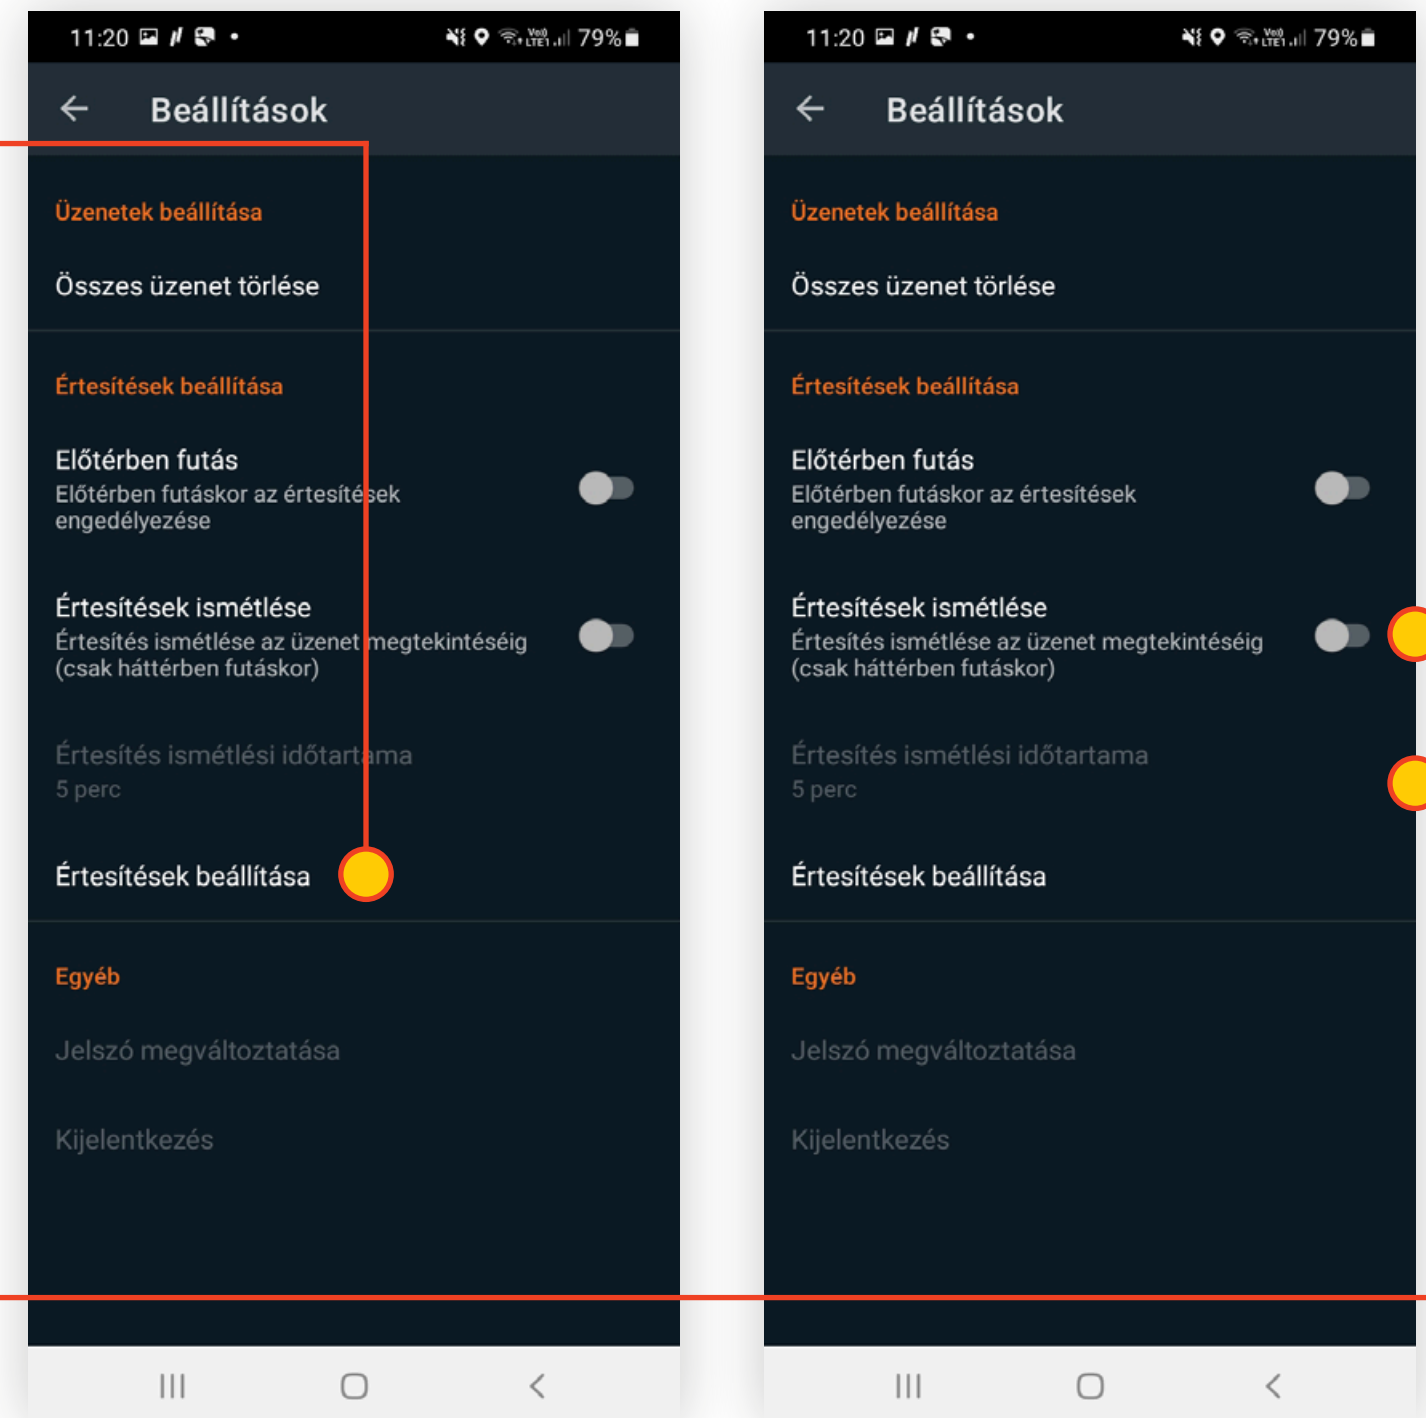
11:20 79%

Beállítások

Üzenetek beállítása

Összes üzenet törlése

Értesítések beállítása

Előtérben futás
Előtérben futáskor az értesítések engedélyezése

Értesítések ismétlése
Értesítés ismétlése az üzenet megtekintéséig (csak háttérben futáskor)

Értesítés ismétlési időtartama
5 perc

Értesítések beállítása

Egyéb

Jelszó megváltoztatása

Kijelentkezés

11:20 79%

Beállítások

Üzenetek beállítása

Összes üzenet törlése

Értesítések beállítása

Előtérben futás
Előtérben futáskor az értesítések engedélyezése

Értesítések ismétlése
Értesítés ismétlése az üzenet megtekintéséig (csak háttérben futáskor)

Értesítés ismétlési időtartama
5 perc

Értesítések beállítása

Egyéb

Jelszó megváltoztatása

Kijelentkezés